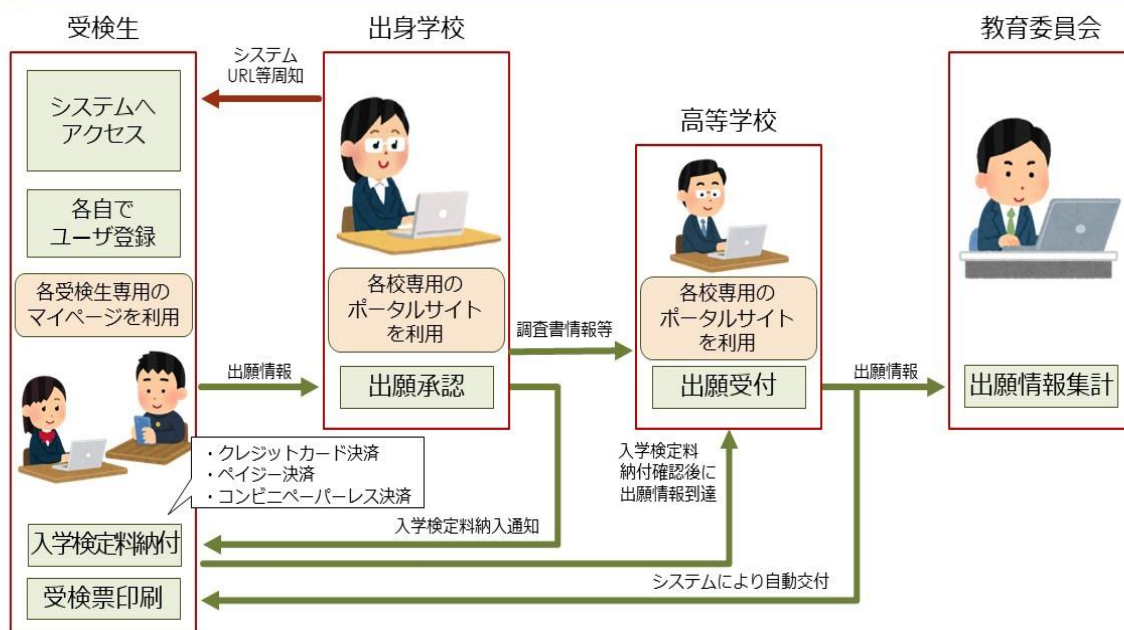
受検生

出身学校

教育委員会

システム
URL等周知

システムへ
アクセス

各自で
ユーザ登録

各受検生専用の
マイページを利用

高等学校

各校専用の
ポータルサイト
を利用

調査書情報等

各校専用の
ポータルサイト
を利用

出願情報

出願承認

出願受付

出願情報

出願情報集計

・クレジットカード決済
・ペイジー決済
・コンビニペーパーレス決済

入学検定料
納付確認後に
出願情報到達

入学検定料納入通知

入学検定料納付

受検票印刷

システムにより自動交付